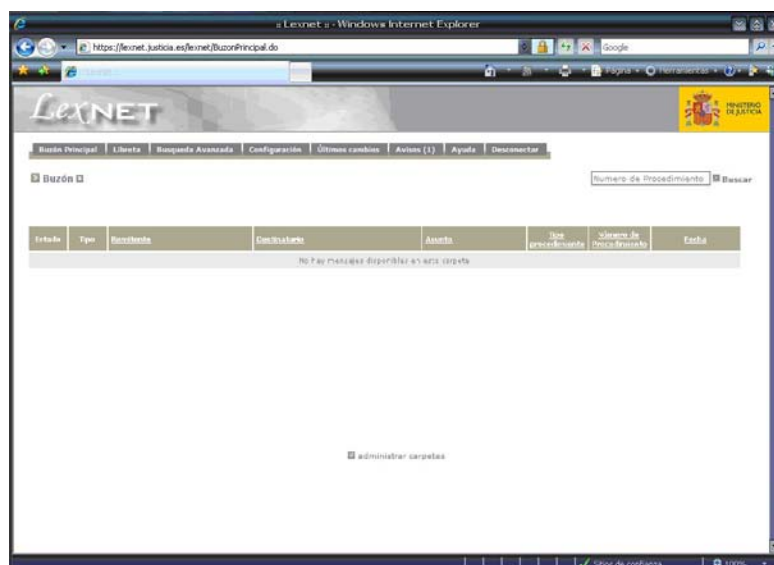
:: Lexnet :: - Windows Internet Explorer

https://lexnet.justicia.es/lexnet/BuzonPrincipal.do

Google

Página · Herramientas ·

LexNET

MINISTERIO DE JUSTICIA

Buzón Principal | Libreta | Busqueda Avanzada | Configuración | Últimos cambios | Avisos (1) | Ayuda | Desconectar

Buzón

Numero de Procedimiento Buscar

| Estado | Tipo | Remitente | Destinatario | Asunto | Tipo procedimiento | Número de Procedimiento | Fecha |
|---|---|---|---|---|---|---|---|
| No hay mensajes disponibles en esta carpeta | | | | | | | |

administrar carpetas

Sitios de confianza

100%